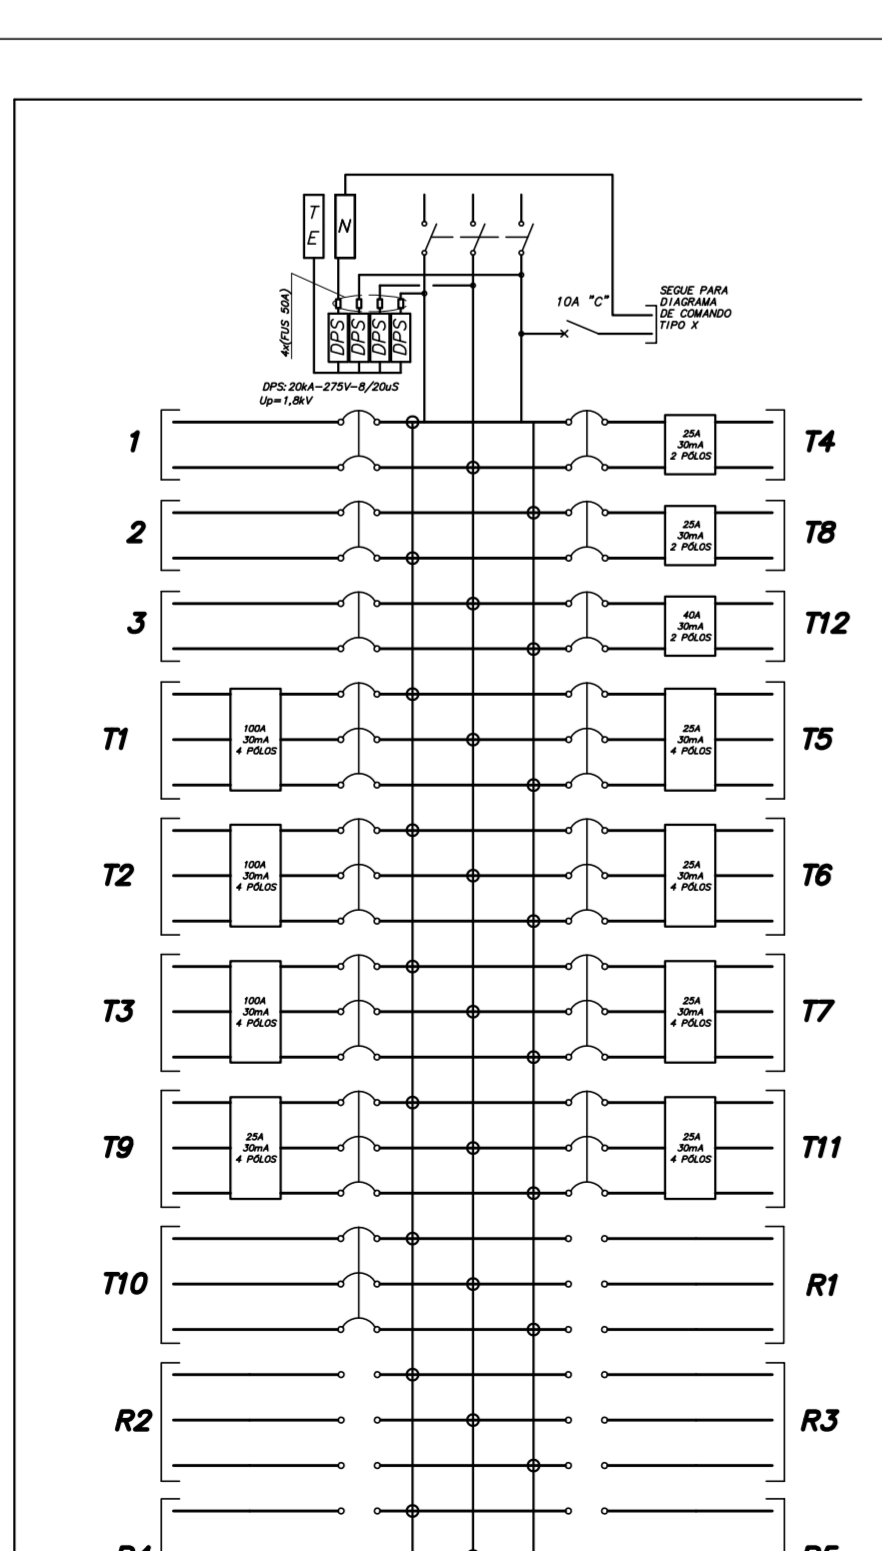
T
E

N

4x(FUS 50A)

DPS DPS DPS DPS

DPS: 20kA–275V–8/20uS
Up=1,8kV

10A "C"

SEGUE PARA
DIAGRAMA
DE COMANDO
TIPO X

1

25A
30mA
2 PÓLOS

T4

2

25A
30mA
2 PÓLOS

T8

3

40A
30mA
2 PÓLOS

T12

T1

100A
30mA
4 PÓLOS

25A
30mA
4 PÓLOS

T5

T2

100A
30mA
4 PÓLOS

25A
30mA
4 PÓLOS

T6

T3

100A
30mA
4 PÓLOS

25A
30mA
4 PÓLOS

T7

T9

25A
30mA
4 PÓLOS

25A
30mA
4 PÓLOS

T11

T10

R1

R2

R3

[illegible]

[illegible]